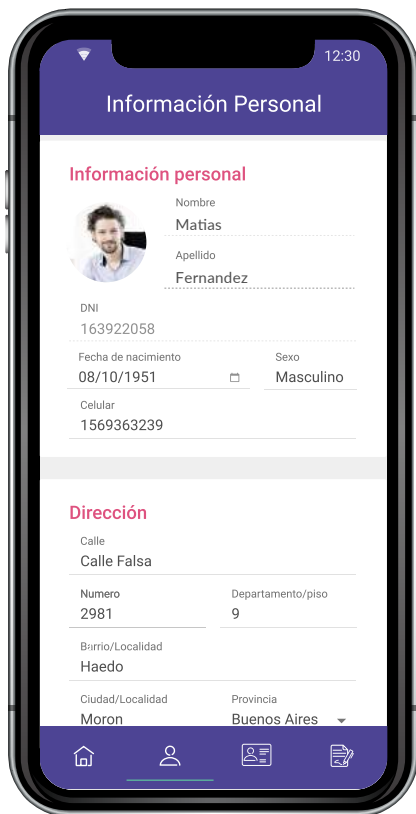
12:30

Información Personal

Información personal

Nombre
Matias

Apellido
Fernandez

DNI
163922058

Fecha de nacimiento
08/10/1951

Sexo
Masculino

Celular
1569363239

Dirección

Calle
Calle Falsa

Numero
2981

Departamento/piso
9

Barrio/Localidad
Haedo

Ciudad/Localidad
Moron

Provincia
Buenos Aires